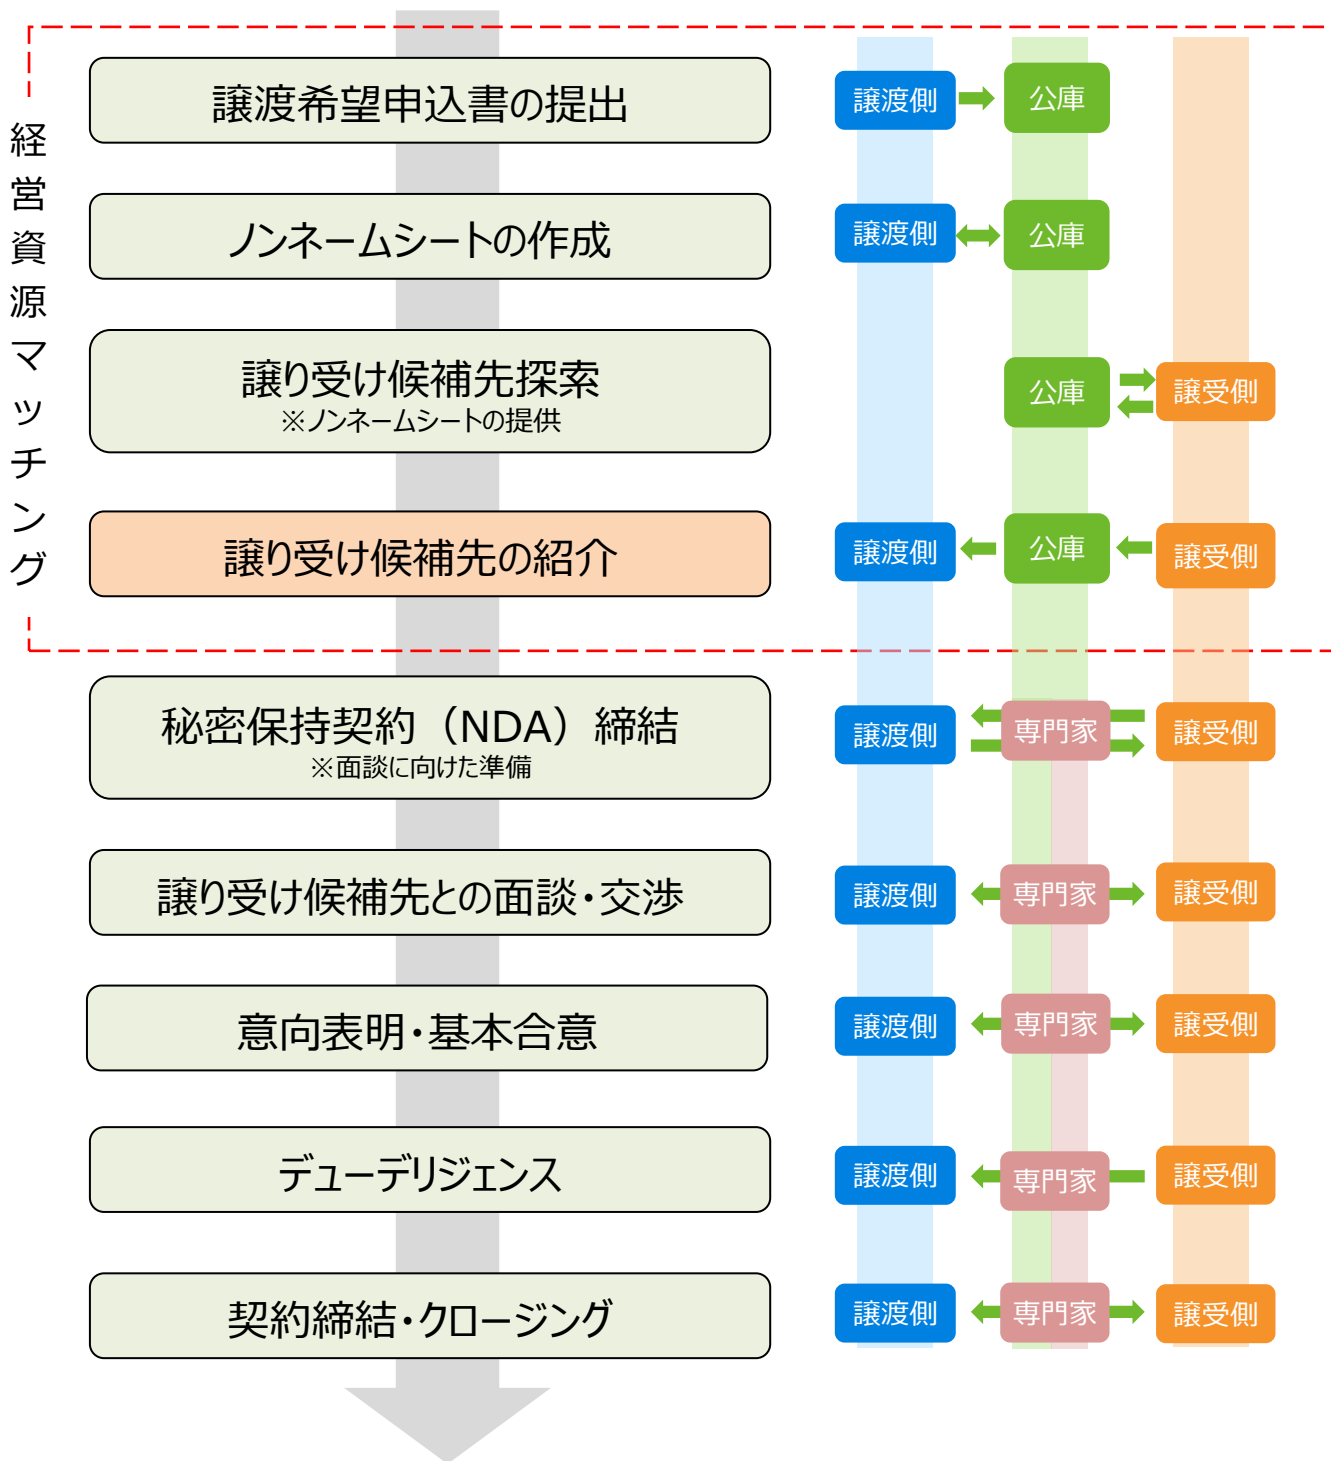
経営資源マッチング

譲渡希望申込書の提出
譲渡側 公庫

ノンネームシートの作成
譲渡側 公庫

譲り受け候補先探索
※ノンネームシートの提供
公庫 譲受側

譲り受け候補先の紹介
譲渡側 公庫 譲受側

秘密保持契約（NDA）締結
※面談に向けた準備
譲渡側 専門家 譲受側

譲り受け候補先との面談・交渉
譲渡側 専門家 譲受側

意向表明・基本合意
譲渡側 専門家 譲受側

デューデリジェンス
譲渡側 専門家 譲受側

契約締結・クロージング
譲渡側 専門家 譲受側